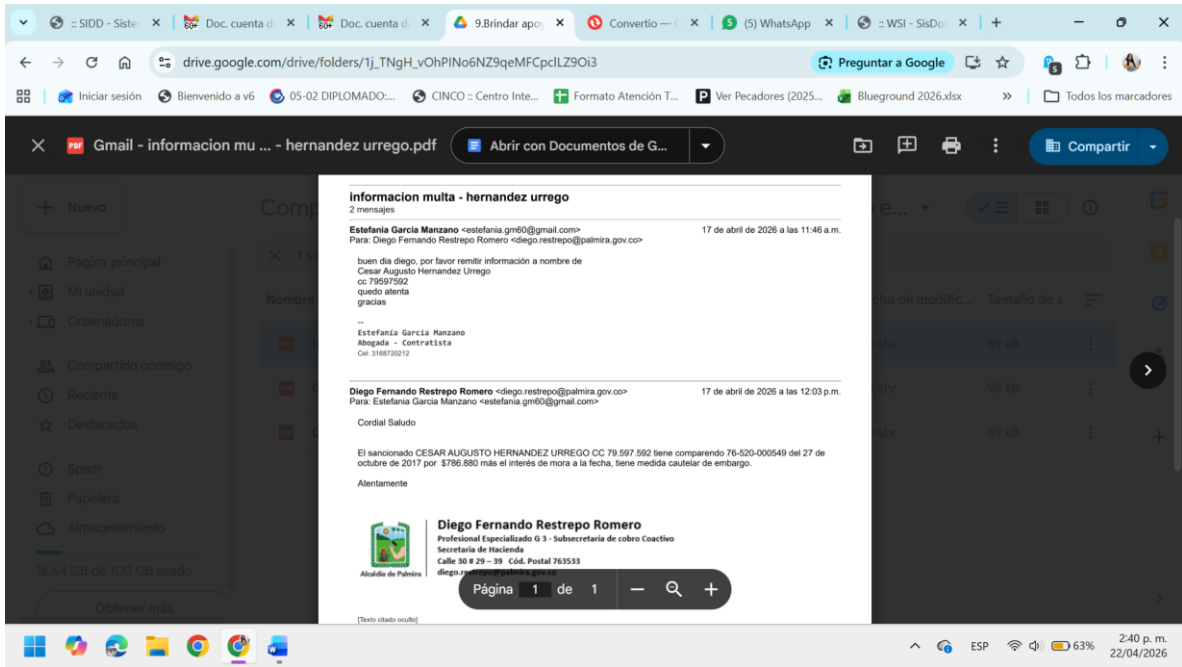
:: SIDD - Sister × | Doc. cuenta d × | Doc. cuenta d × | 9.Brindar apoy × | Convertio — × | (5) WhatsApp × | :: WSI - SisDo × | +

drive.google.com/drive/folders/1j_TNgH_vOhPINo6NZ9qeMFCpclLZ9Oi3

Preguntar a Google

Iniciar sesión | Bienvenido a v6 | 05-02 DIPLOMADO:... | CINCO :: Centro Inte... | Formato Atención T... | Ver Pecadores (2025... | Blueground 2026.xlsx | » | Todos los marcadores

Gmail - informacion mu ... - hernandez urrego.pdf | Abrir con Documentos de G... | Compartir

Nuevo
Página principal
Mi unidad
Ordenadores
Compartido conmigo
Reciente
Destacados
Spam
Papelera
Almacenamiento
16,64 GB de 100 GB usado
Obtener más

informacion multa - hernandez urrego
2 mensajes

Estefania Garcia Manzano <estefania.gm60@gmail.com> 17 de abril de 2026 a las 11:46 a.m.
Para: Diego Fernando Restrepo Romero <diego.restrepo@palmira.gov.co>

buen dia diego, por favor remitir información a nombre de
Cesar Augusto Hernandez Urrego
cc 79597592
quedo atenta
gracias

--
Estefanía García Manzano
Abogada - Contratista
Cel: 3168720212

Diego Fernando Restrepo Romero <diego.restrepo@palmira.gov.co> 17 de abril de 2026 a las 12:03 p.m.
Para: Estefania Garcia Manzano <estefania.gm60@gmail.com>

Cordial Saludo

El sancionado CESAR AUGUSTO HERNANDEZ URREGO CC 79.597.592 tiene comparendo 76-520-000549 del 27 de octubre de 2017 por $786.880 más el interés de mora a la fecha, tiene medida cautelar de embargo.

Atentamente

Diego Fernando Restrepo Romero
Profesional Especializado G 3 - Subsecretaria de cobro Coactivo
Secretaria de Hacienda
Calle 30 # 29 – 39 Cód. Postal 763533
diego.re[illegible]@palmira.gov.co
Alcaldía de Palmira

[Texto citado oculto]

Página 1 de 1

abr 89 kB
abr 95 kB
abr 89 kB

ESP 63% 2:40 p. m. 22/04/2026